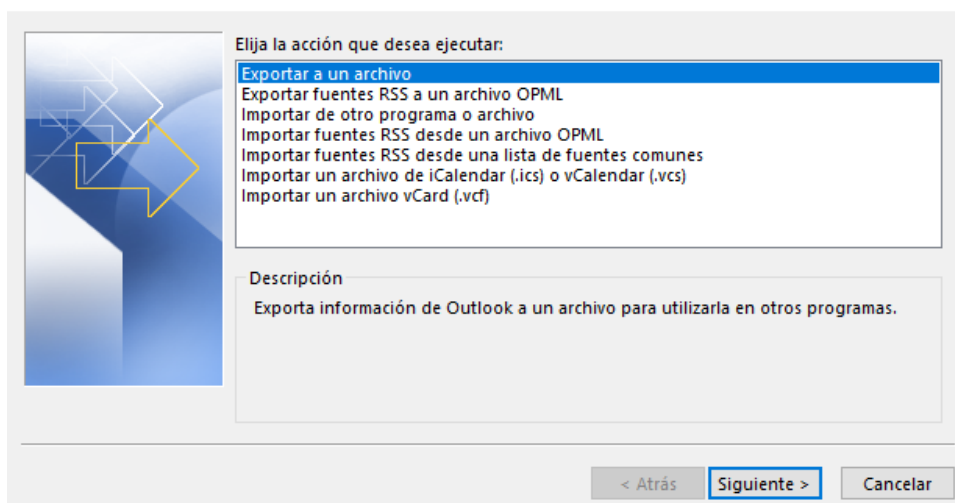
Elija la acción que desea ejecutar:

Exportar a un archivo
Exportar fuentes RSS a un archivo OPML
Importar de otro programa o archivo
Importar fuentes RSS desde un archivo OPML
Importar fuentes RSS desde una lista de fuentes comunes
Importar un archivo de iCalendar (.ics) o vCalendar (.vcs)
Importar un archivo vCard (.vcf)

Descripción

Exporta información de Outlook a un archivo para utilizarla en otros programas.

< Atrás
Siguiente >
Cancelar